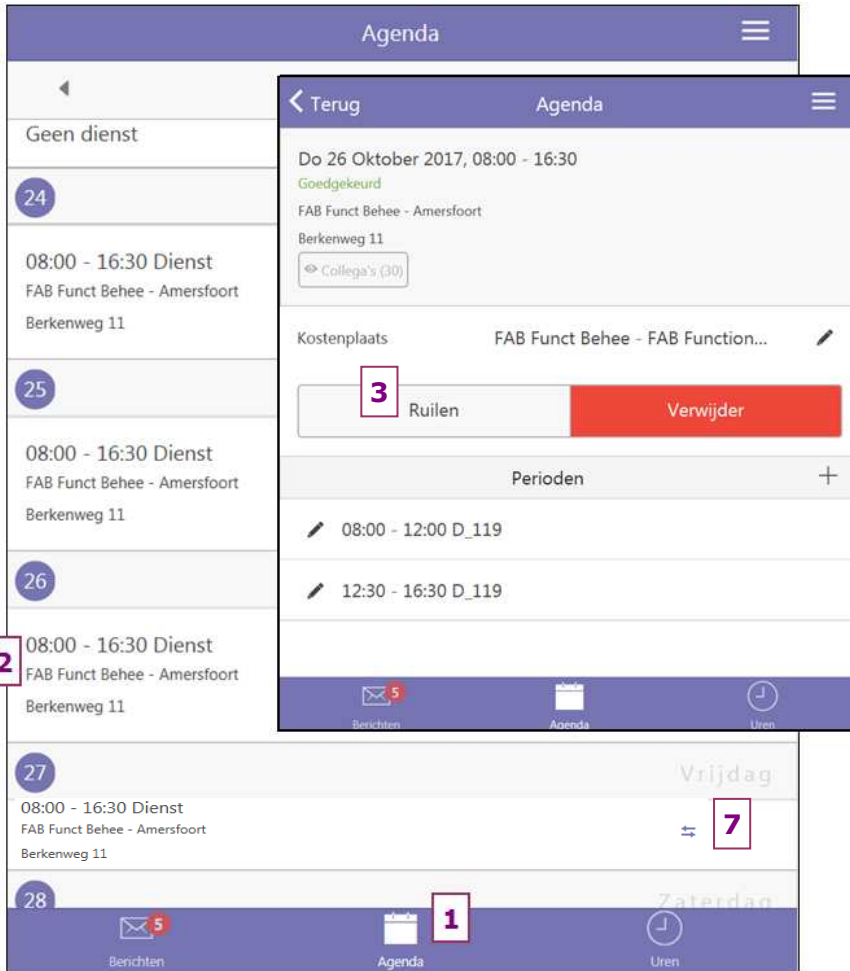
Agenda

Geen dienst

24

08:00 - 16:30 Dienst
FAB Funct Behee - Amersfoort
Berkenweg 11

25

08:00 - 16:30 Dienst
FAB Funct Behee - Amersfoort
Berkenweg 11

26

2

08:00 - 16:30 Dienst
FAB Funct Behee - Amersfoort
Berkenweg 11

27 Vrijdag

08:00 - 16:30 Dienst
FAB Funct Behee - Amersfoort
Berkenweg 11

7

28 Zaterdag

5
Berichten
Agenda
1
Uren

< Terug Agenda

Do 26 Oktober 2017, 08:00 - 16:30
Goedgekeurd
FAB Funct Behee - Amersfoort
Berkenweg 11
Collega's (30)

Kostenplaats FAB Funct Behee - FAB Function...

3

Ruilen Verwijder

Perioden +

08:00 - 12:00 D_119

12:30 - 16:30 D_119

5
Berichten
Agenda
Uren